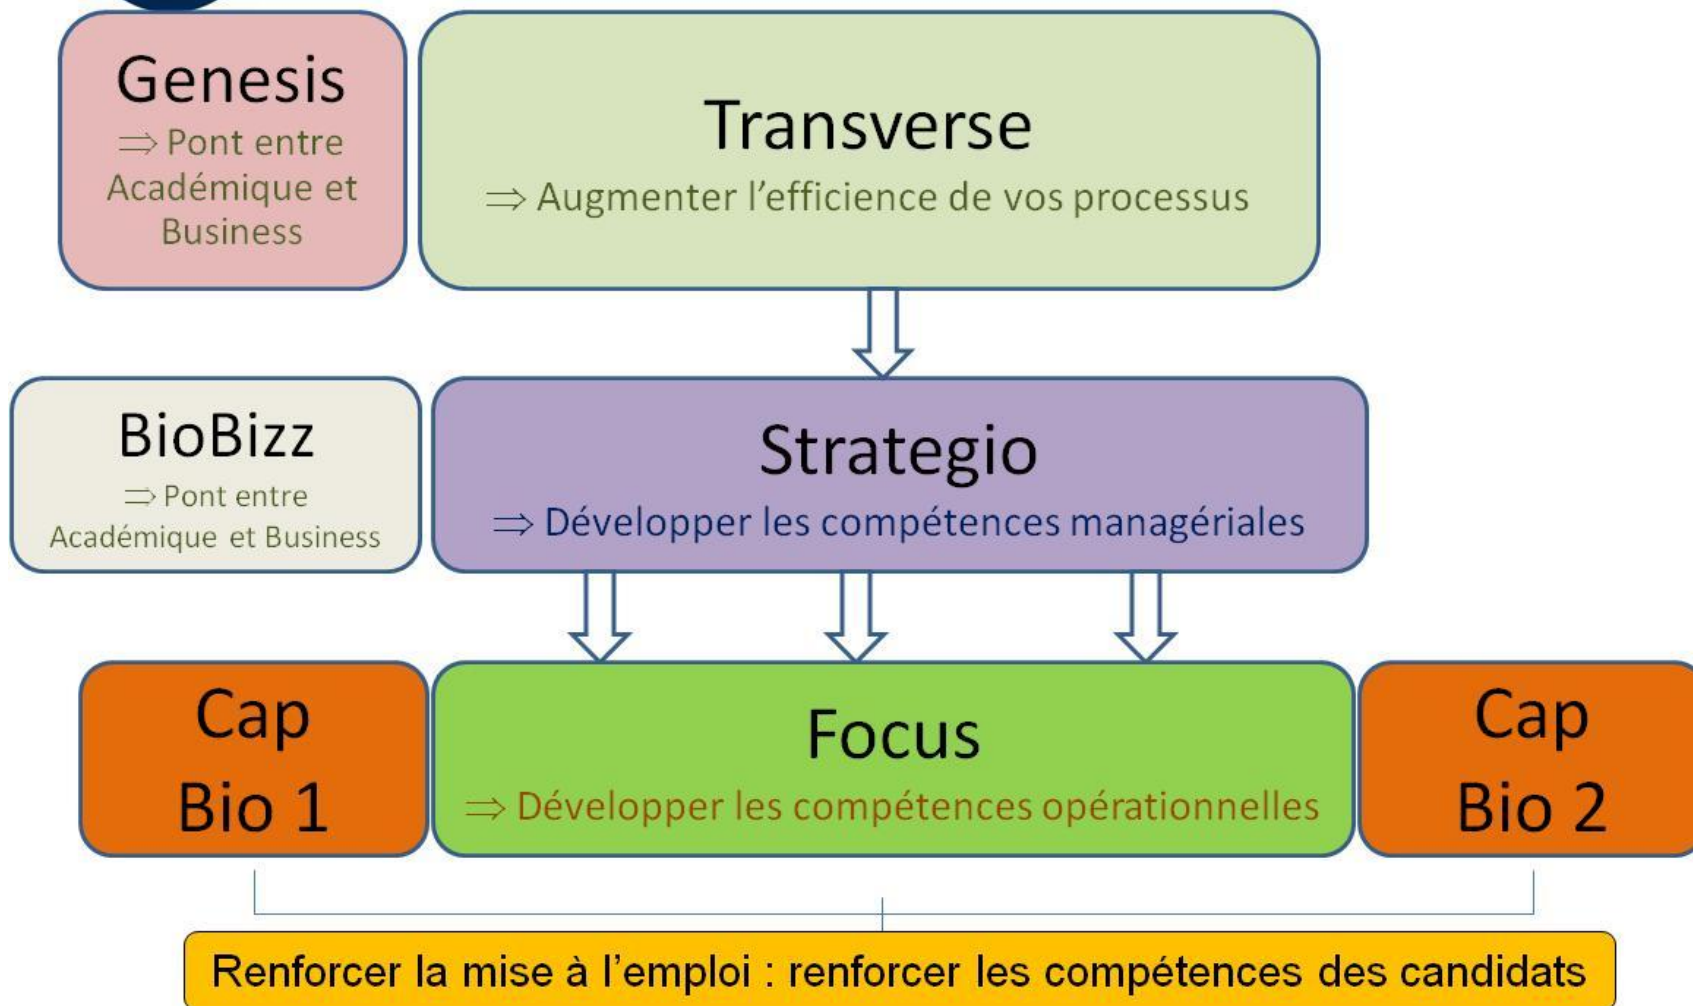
Genesis
$\Rightarrow$ Pont entre Académique et Business

Transverse
$\Rightarrow$ Augmenter l'efficience de vos processus

BioBizz
$\Rightarrow$ Pont entre Académique et Business

Strategio
$\Rightarrow$ Développer les compétences managériales

Cap Bio 1

Focus
$\Rightarrow$ Développer les compétences opérationnelles

Cap Bio 2

Renforcer la mise à l'emploi : renforcer les compétences des candidats